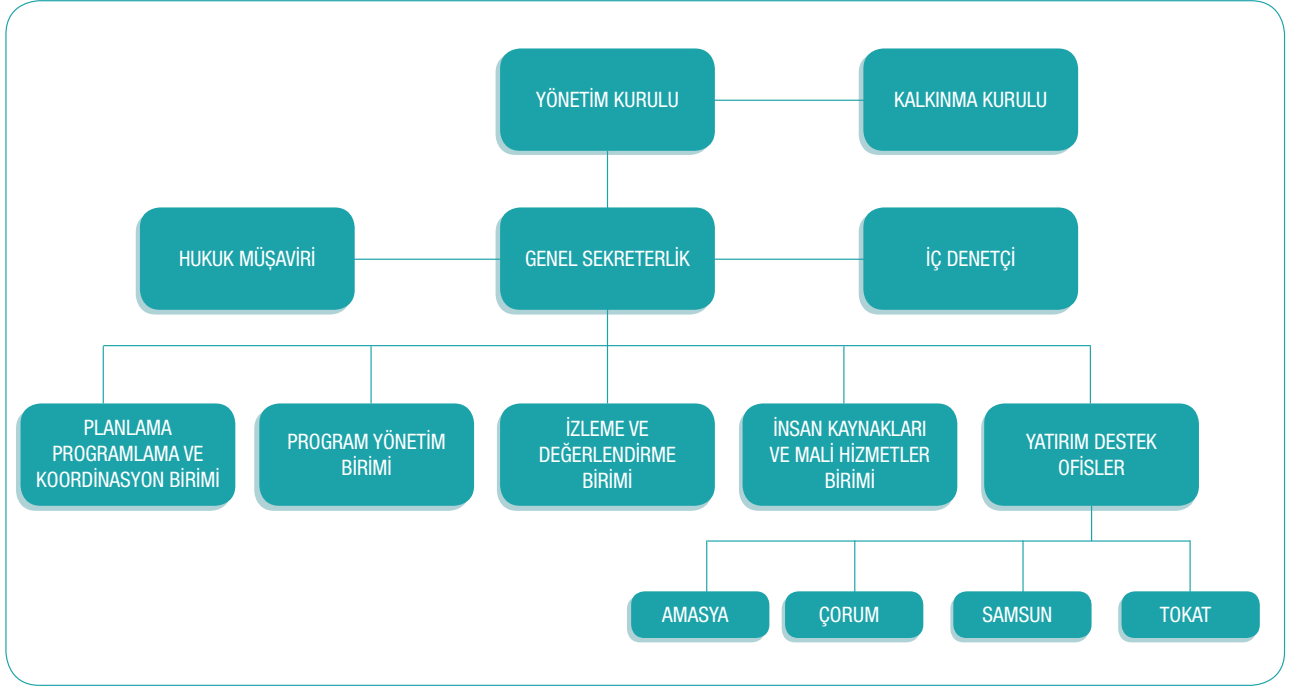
YÖNETİM KURULU

KALKINMA KURULU

HUKUK MÜŞAVİRİ

GENEL SEKRETERLİK

İÇ DENETÇİ

PLANLAMA PROGRAMLAMA VE KOORDİNASYON BİRİMİ

PROGRAM YÖNETİM BİRİMİ

İZLEME VE DEĞERLENDİRME BİRİMİ

İNSAN KAYNAKLARI VE MALİ HİZMETLER BİRİMİ

YATIRIM DESTEK OFİSLER

AMASYA

ÇORUM

SAMSUN

TOKAT